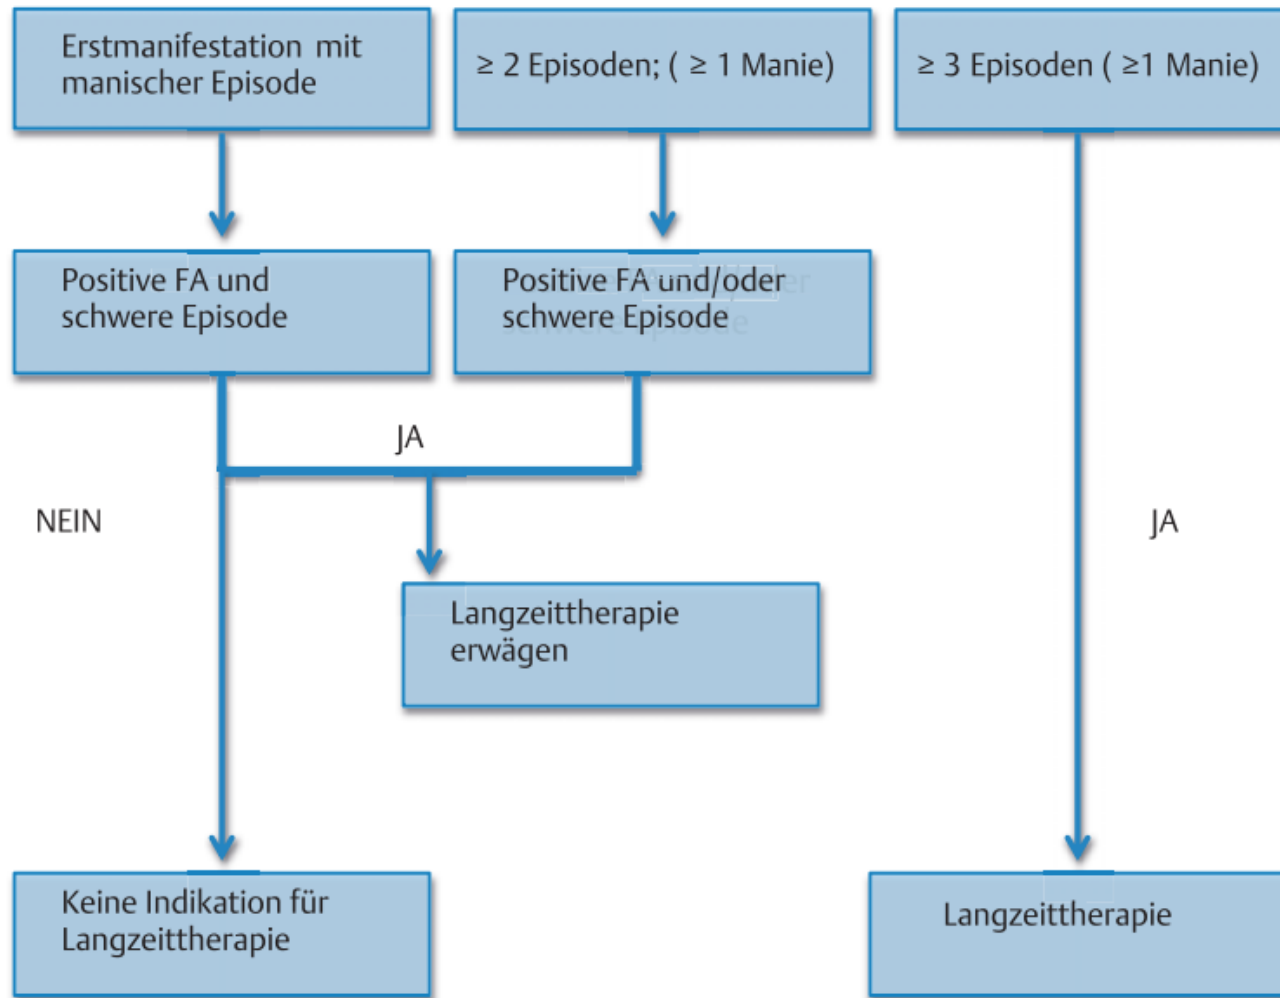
Erstmanifestation mit manischer Episode

≥ 2 Episoden; ( ≥ 1 Manie)

≥ 3 Episoden ( ≥1 Manie)

Positive FA und schwere Episode

Positive FA und/oder schwere Episode

JA

NEIN

JA

Langzeittherapie erwägen

Keine Indikation für Langzeittherapie

Langzeittherapie